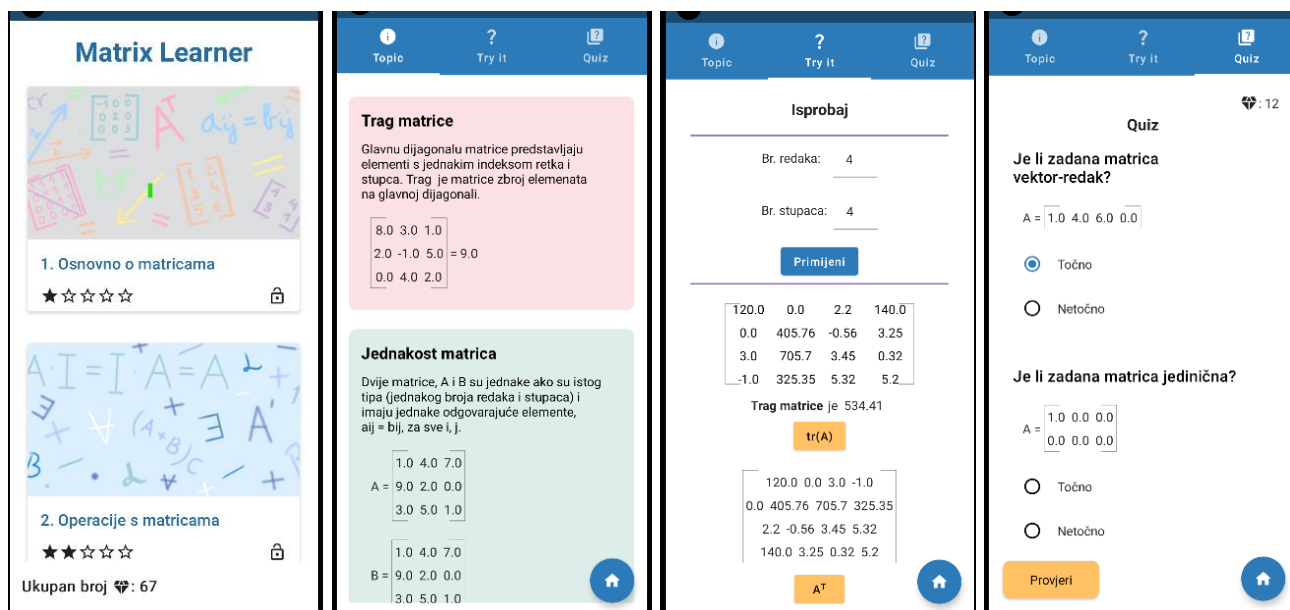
Matrix Learner

1. Osnovno o matricama

★☆☆☆☆

2. Operacije s matricama

★★☆☆☆

Ukupan broj 💎: 67

Topic
Try it
Quiz

Trag matrice

Glavnu dijagonalu matrice predstavljaju elementi s jednakim indeksom retka i stupca. Trag je matrice zbroj elemenata na glavnoj dijagonali.

$\begin{bmatrix} 8.0 & 3.0 & 1.0 \\ 2.0 & -1.0 & 5.0 \\ 0.0 & 4.0 & 2.0 \end{bmatrix} = 9.0$

Jednakost matrica

Dvije matrice, A i B su jednake ako su istog tipa (jednakog broja redaka i stupaca) i imaju jednake odgovarajuće elemente, aij = bij, za sve i, j.

$A = \begin{bmatrix} 1.0 & 4.0 & 7.0 \\ 9.0 & 2.0 & 0.0 \\ 3.0 & 5.0 & 1.0 \end{bmatrix}$

$B = \begin{bmatrix} 1.0 & 4.0 & 7.0 \\ 9.0 & 2.0 & 0.0 \\ 3.0 & 5.0 & 1.0 \end{bmatrix}$

Topic
Try it
Quiz

Isprobaj

Br. redaka: 4

Br. stupaca: 4

Primijeni

$\begin{bmatrix} 120.0 & 0.0 & 2.2 & 140.0 \\ 0.0 & 405.76 & -0.56 & 3.25 \\ 3.0 & 705.7 & 3.45 & 0.32 \\ -1.0 & 325.35 & 5.32 & 5.2 \end{bmatrix}$

Trag matrice je 534.41

tr(A)

$\begin{bmatrix} 120.0 & 0.0 & 3.0 & -1.0 \\ 0.0 & 405.76 & 705.7 & 325.35 \\ 2.2 & -0.56 & 3.45 & 5.32 \\ 140.0 & 3.25 & 0.32 & 5.2 \end{bmatrix}$

$A^T$

Topic
Try it
Quiz

💎: 12

Quiz

Je li zadana matrica vektor-redak?

$A = \begin{bmatrix} 1.0 & 4.0 & 6.0 & 0.0 \end{bmatrix}$

Točno

Netočno

Je li zadana matrica jedinična?

$A = \begin{bmatrix} 1.0 & 0.0 & 0.0 \\ 0.0 & 0.0 & 0.0 \end{bmatrix}$

Točno

Netočno

Provjeri